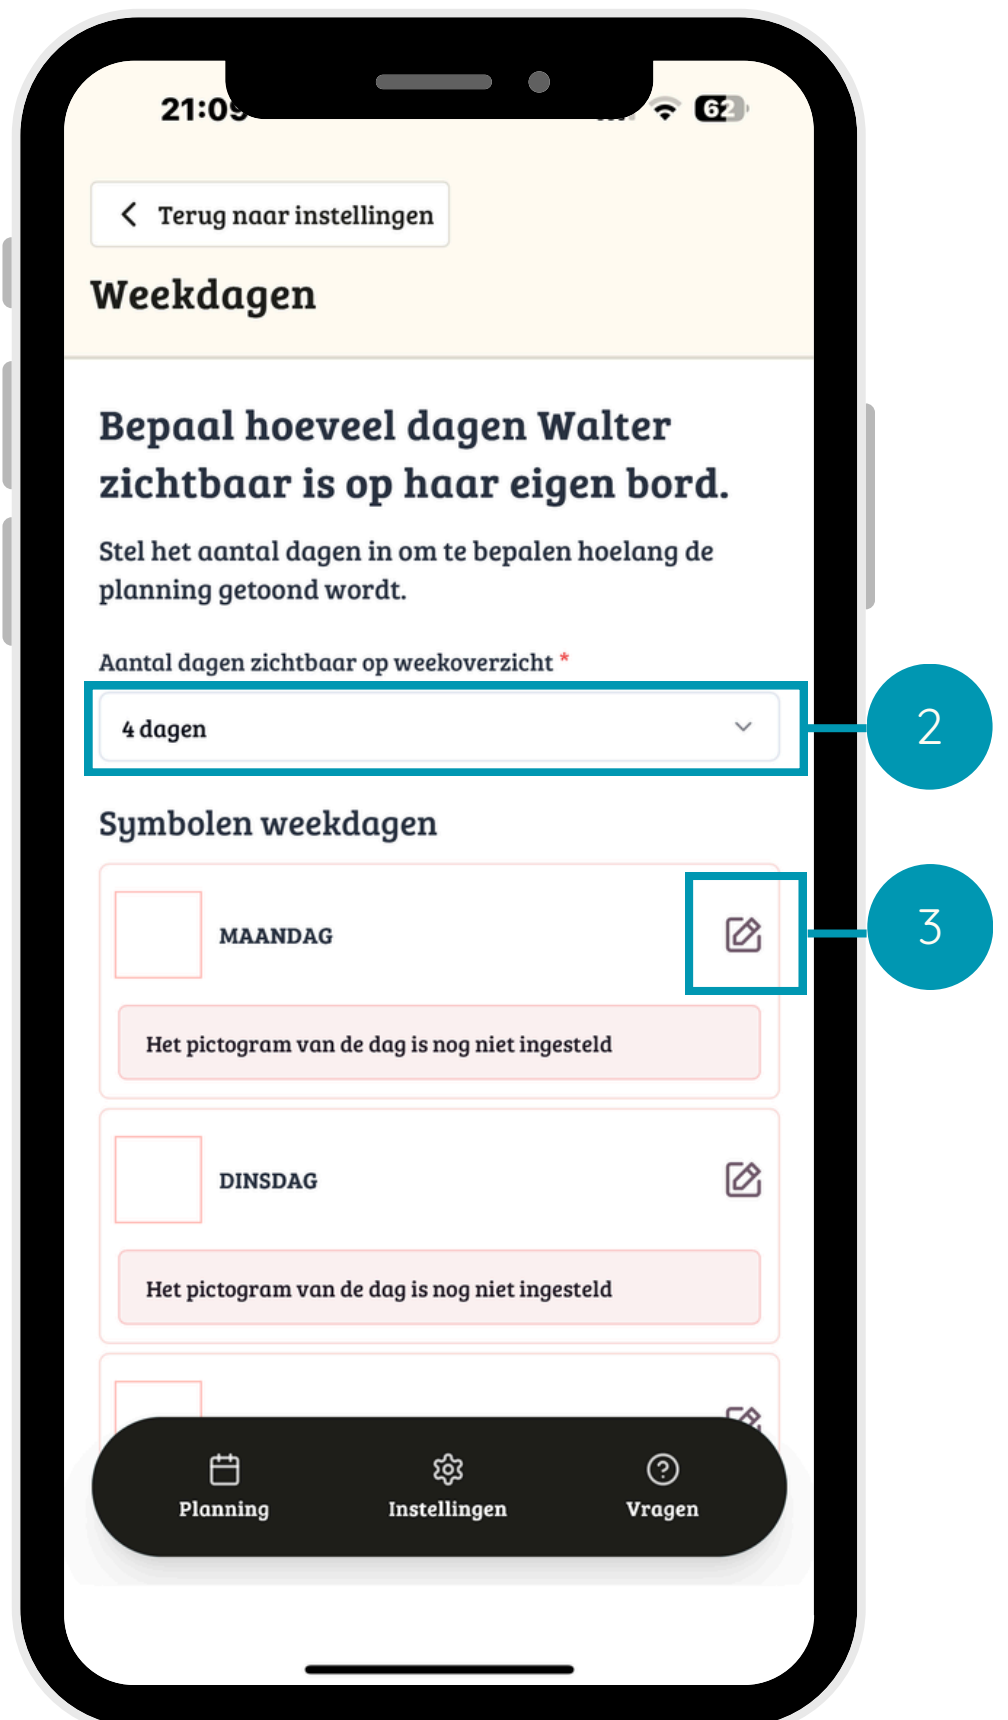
21:09

62

Terug naar instellingen

Weekdagen

Bepaal hoeveel dagen Walter zichtbaar is op haar eigen bord.

Stel het aantal dagen in om te bepalen hoelang de planning getoond wordt.

Aantal dagen zichtbaar op weekoverzicht *

4 dagen

2

Symbolen weekdagen

MAANDAG

3

Het pictogram van de dag is nog niet ingesteld

DINSDAG

Het pictogram van de dag is nog niet ingesteld

Planning

Instellingen

Vragen